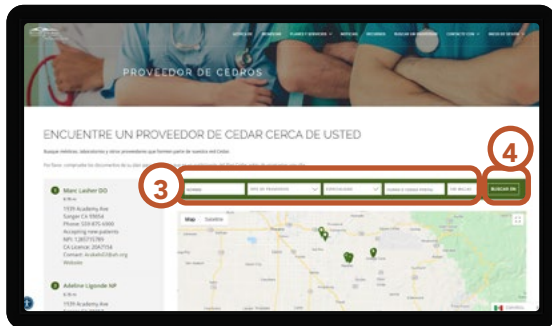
PROVEEDOR DE CEDROS

ENCUENTRE UN PROVEEDOR DE CEDAR CERCA DE USTED

Busque médicos, laboratorios y otros proveedores que formen parte de nuestra red Cedar.

3

4

NOMBRE

BUSCAR EN

1 Marc Lasher DO
6 mi
1939 Academy Ave
Sanger CA 93654
Phone: 559-875-6000
Accepting new patients
NPI: 1285715789
CA License: 20A7154
Contact: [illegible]
Website

2 Adeline Ligonde NP
6 mi
1939 Academy Ave

Map Satellite